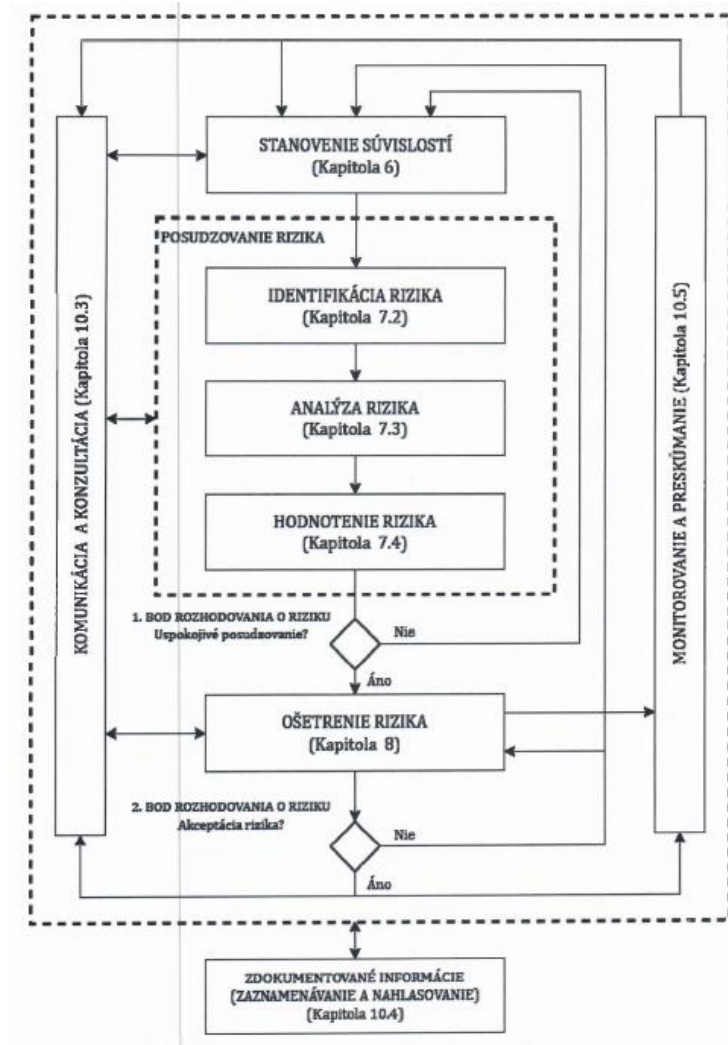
STANOVENIE SÚVISLOSTÍ
(Kapitola 6)

POSUDZOVANIE RIZIKA

IDENTIFIKÁCIA RIZIKA
(Kapitola 7.2)

ANALÝZA RIZIKA
(Kapitola 7.3)

HODNOTENIE RIZIKA
(Kapitola 7.4)

KOMUNIKÁCIA A KONZULTÁCIA (Kapitola 10.3)

MONITOROVANIE A PRESKÚMANIE (Kapitola 10.5)

1. BOD ROZHODOVANIA O RIZIKU
Uspokojivé posudzovanie?

Nie

Áno

OŠETRENIE RIZIKA
(Kapitola 8)

2. BOD ROZHODOVANIA O RIZIKU
Akceptácia rizika?

Nie

Áno

ZDOKUMENTOVANÉ INFORMÁCIE
(ZAZNAMENÁVANIE A NAHLASOVANIE)
(Kapitola 10.4)